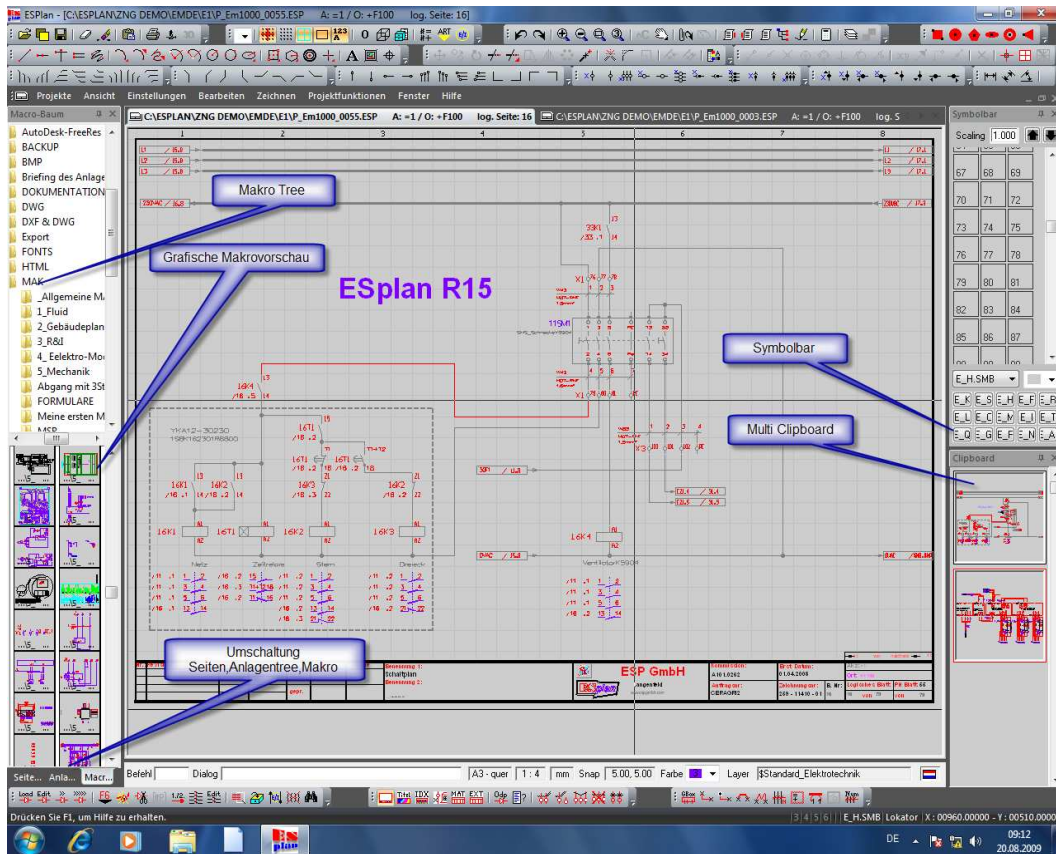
ESPlan - [C:\ESPLAN\ZNG DEMO\EMDE\E1\P_Em1000_0055.ESP A: =1 / O: +F100 log. Seite: 16]

Projekte Ansicht Einstellungen Bearbeiten Zeichnen Projektfunktionen Fenster Hilfe

Macro-Baum

AutoDesk-FreeRes
BACKUP
BMP
Briefing des Anlage
DOKUMENTATION
DWG
DXF & DWG
Export
FONTS
HTML
MAK
_Allgemeine M
1_Fluid
2_Gebäudeplan
3_R&I
4_ Eelektro-Mo
5_Mechanik
Abgang mit 3St
FORMULARE
Meine ersten M
MSR

Seite... Anla... Macr...

C:\ESPLAN\ZNG DEMO\EMDE\E1\P_Em1000_0055.ESP A: =1 / O: +F100 log. Seite: 16 C:\ESPLAN\ZNG DEMO\EMDE\E1\P_Em1000_0003.ESP A: =1 / O: +F100 log. S

Makro Tree

Grafische Makrovorschau

ESplan R15

Symbolbar

Multi Clipboard

Umschaltung Seiten,Anlagentree,Makro

16K1 16T1 16K2 16K3 16K4

ESP GmbH

Symbolbar
Scaling 1.000
67 68 69
70 71 72
73 74 75
76 77 78
79 80 81
82 83 84
85 86 87
E_H.SMB
E_K E_S E_H E_F E_R
E_L E_C E_M E_I E_T
E_Q E_G E_F E_N E_A

Clipboard

Befehl Dialog A3 - quer 1 : 4 mm Snap 5.00, 5.00 Farbe Layer $Standard_Elektrotechnik

Drücken Sie F1, um Hilfe zu erhalten.
3 4 5 6 E_H.SMB Lokator X : 00960.00000 - Y : 00510.0000

DE 09:12 20.08.2009